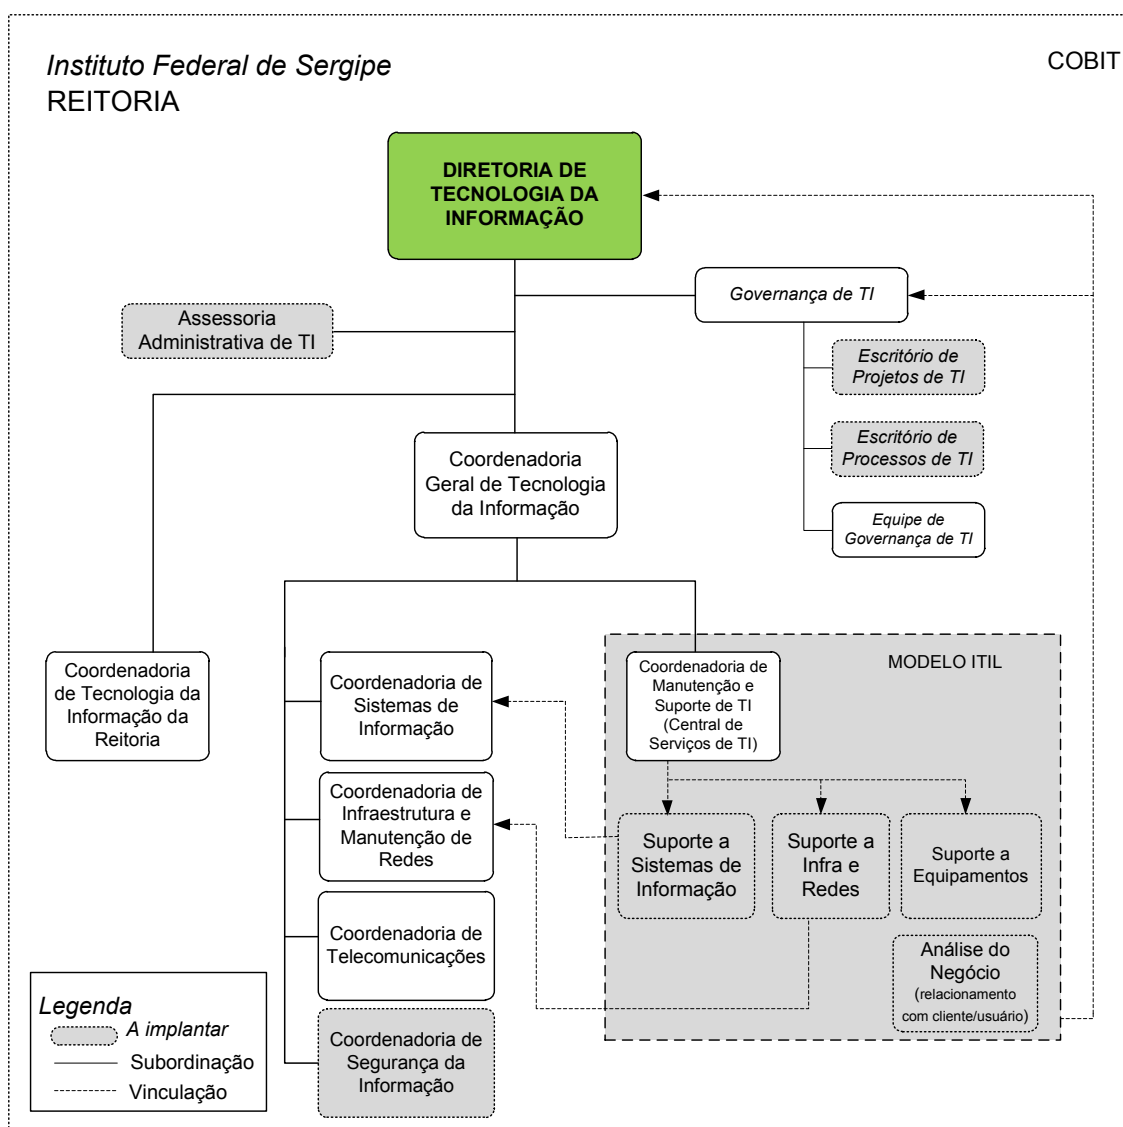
Instituto Federal de Sergipe
REITORIA

COBIT

DIRETORIA DE TECNOLOGIA DA INFORMAÇÃO

Governança de TI

Assessoria Administrativa de TI

Escritório de Projetos de TI

Escritório de Processos de TI

Equipe de Governança de TI

Coordenadoria Geral de Tecnologia da Informação

Coordenadoria de Tecnologia da Informação da Reitoria

Coordenadoria de Sistemas de Informação

MODELO ITIL

Coordenadoria de Manutenção e Suporte de TI (Central de Serviços de TI)

Coordenadoria de Infraestrutura e Manutenção de Redes

Suporte a Sistemas de Informação

Suporte a Infra e Redes

Suporte a Equipamentos

Coordenadoria de Telecomunicações

Análise do Negócio (relacionamento com cliente/usuário)

Legenda
A implantar
Subordinação
Vinculação

Coordenadoria de Segurança da Informação